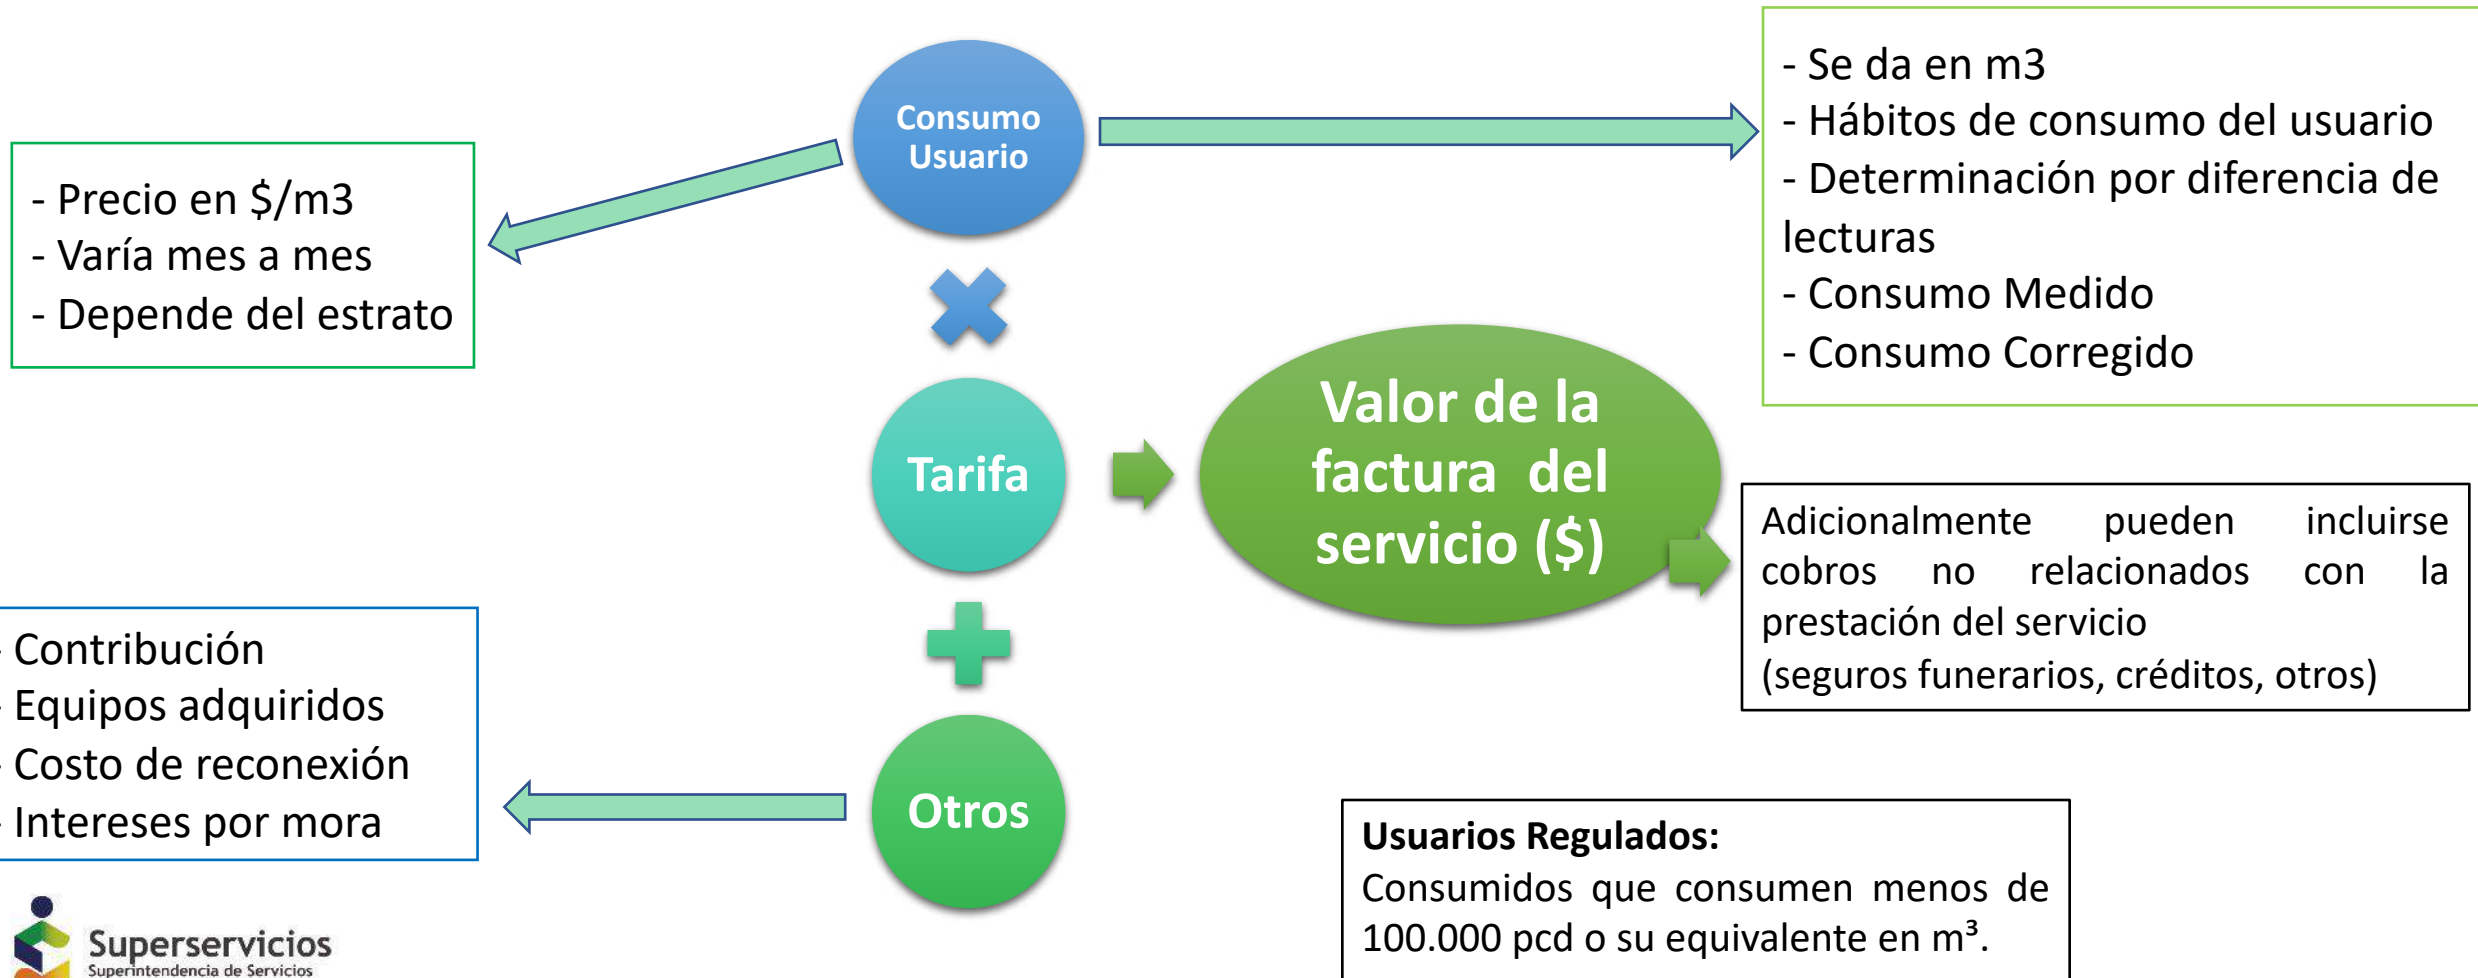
Consumo Usuario

- Se da en m3
- Hábitos de consumo del usuario
- Determinación por diferencia de lecturas
- Consumo Medido
- Consumo Corregido

- Precio en \$/m3
- Varía mes a mes
- Depende del estrato

Tarifa

Valor de la factura del servicio (\$)

Adicionalmente pueden incluirse cobros no relacionados con la prestación del servicio (seguros funerarios, créditos, otros)

Contribución
Equipos adquiridos
Costo de reconexión
Intereses por mora

Otros

**Usuarios Regulados:**
Consumidos que consumen menos de 100.000 pcd o su equivalente en m³.

Superservicios
Superintendencia de Servicios